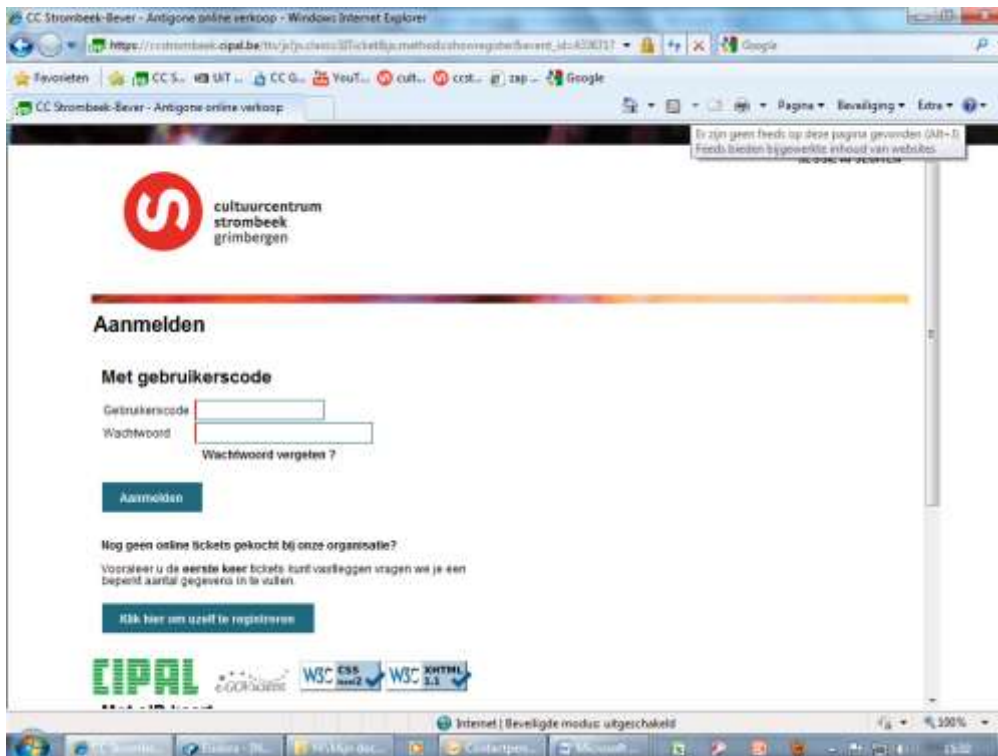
CC Strombeek-Bever - Antigone online verkoop - Windows Internet Explorer

https://ccstrombeek.cipal.be/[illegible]

Google

Favorieten | CC S... UiT ... CC G... YouT... cult... ccst... zap ... Google

CC Strombeek-Bever - Antigone online verkoop

Pagina ▾ Beveiliging ▾ Extra ▾

Er zijn geen feeds op deze pagina gevonden (Alt+J)
Feeds bieden bijgewerkte inhoud van websites

cultuurcentrum
strombeek
grimbergen

Aanmelden

Met gebruikerscode

Gebruikerscode

Wachtwoord

Wachtwoord vergeten ?

Aanmelden

Nog geen online tickets gekocht bij onze organisatie?

Vooraleer u de eerste keer tickets kunt vastleggen vragen we je een beperkt aantal gegevens in te vullen.

Klik hier om uzelf te registreren

CIPAL

W3C CSS level 2 W3C XHTML 1.1

Internet | Beveiligde modus: uitgeschakeld

100%

15:02